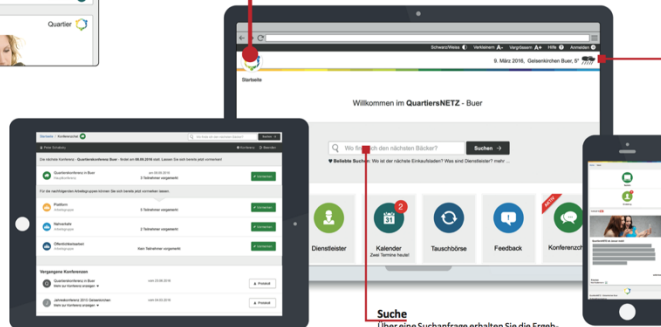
Quartier

Schwarz/Weiss Verkleinern A- Vergrößern A+ Hilfe Anmelden

9. März 2016, Gelsenkirchen Buer, 9°

Startseite

Willkommen im QuartiersNETZ - Buer

Wo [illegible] den nächsten Bäcker?

Suchen

Beliebte Suchen: Wo ist der nächste Einkaufsladen? Was sind Dienstleister? mehr ...

2

Dienstleister

Kalender
Zwei Termine heute!

Tauschbörse

Feedback

Konferenzen

Startseite / Konferenzen

Die nächste Konferenz »Quartierskonferenz Buer« findet am 05.03.2016 statt. Lassen Sie sich bereits jetzt vormerken!

Quartierskonferenz in Buer
Hauptkonferenz

3 Teilnehmer angemeldet

Für die nachfolgenden Arbeitsgruppen können Sie sich bereits jetzt vormerken lassen.

Plattform
Arbeitsgruppe

2 Teilnehmer angemeldet

Nahverkehr
Arbeitsgruppe

3 Teilnehmer angemeldet

Öffentlichkeitsarbeit
Arbeitsgruppe

Kein Teilnehmer angemeldet

Vergangene Konferenzen

Quartierskonferenz in Buer

Jahreskonferenz 2015 Gelsenkirchen

Protokoll

Suche

Über eine Suchanfrage erhalten Sie die Ergeb-